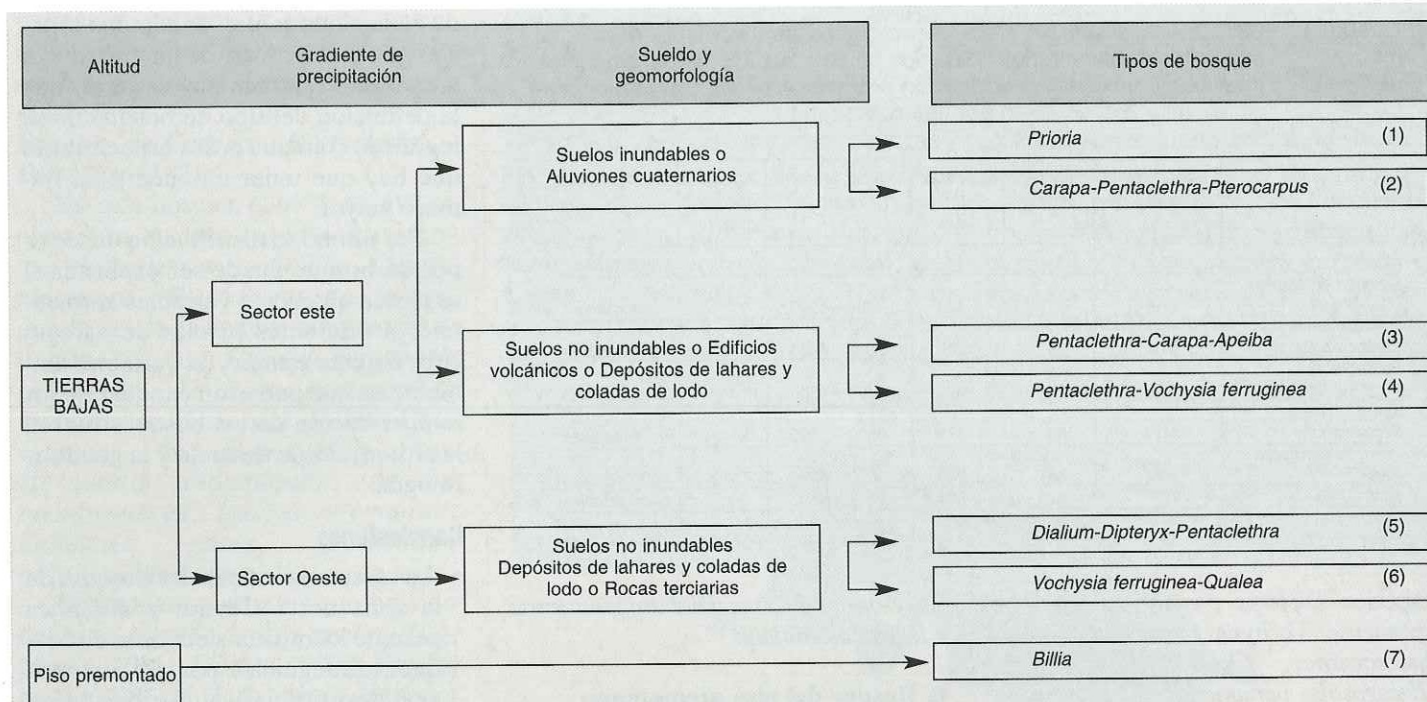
Altitud

Gradiente de precipitación

Sueldo y geomorfología

Tipos de bosque

Suelos inundables o Aluviones cuaternarios

*Prioria* (1)

*Carapa-Pentaclethra-Pterocarpus* (2)

Sector este

TIERRAS BAJAS

Suelos no inundables o Edificios volcánicos o Depósitos de lahares y coladas de lodo

*Pentaclethra-Carapa-Apeiba* (3)

*Pentaclethra-Vochysia ferruginea* (4)

Sector Oeste

Suelos no inundables Depósitos de lahares y coladas de lodo o Rocas terciarias

*Dialium-Dipteryx-Pentaclethra* (5)

*Vochysia ferruginea-Qualea* (6)

Piso premontado

*Billia* (7)